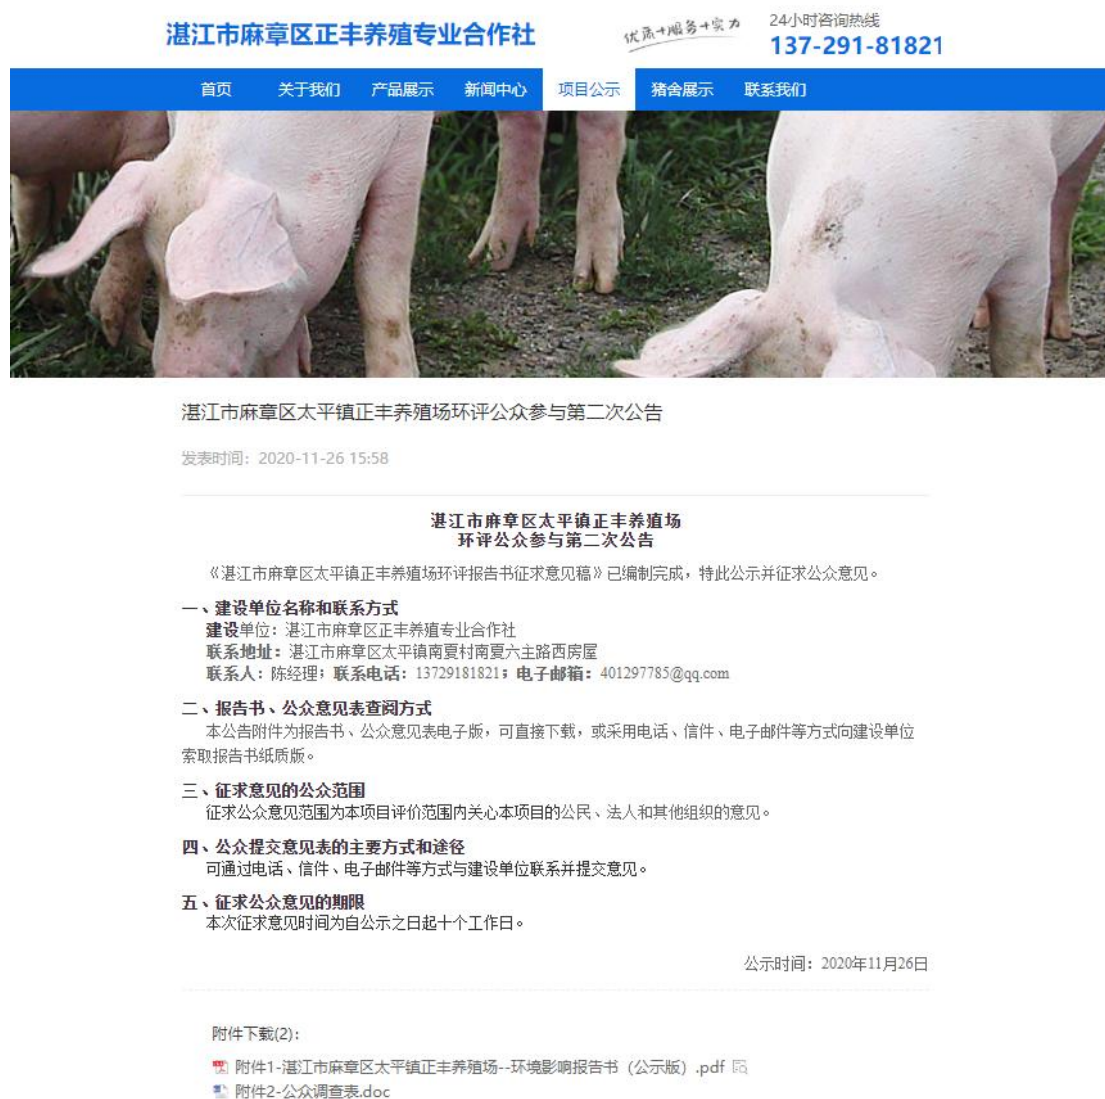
湛江市麻章区正丰养殖专业合作社

优质+服务+实力

24小时咨询热线
137-291-81821

首页 关于我们 产品展示 新闻中心 项目公示 猪舍展示 联系我们

湛江市麻章区太平镇正丰养殖场环评公众参与第二次公告

发表时间：2020-11-26 15:58

湛江市麻章区太平镇正丰养殖场
环评公众参与第二次公告

《湛江市麻章区太平镇正丰养殖场环评报告书征求意见稿》已编制完成，特此公示并征求公众意见。

一、建设单位名称和联系方式
建设单位：湛江市麻章区正丰养殖专业合作社
联系地址：湛江市麻章区太平镇南夏村南夏六主路西房屋
联系人：陈经理；联系电话：13729181821；电子邮箱：401297785@qq.com

二、报告书、公众意见表查阅方式
本公告附件为报告书、公众意见表电子版，可直接下载，或采用电话、信件、电子邮件等方式向建设单位索取报告书纸质版。

三、征求意见的公众范围
征求公众意见范围为本项目评价范围内关心本项目的公民、法人和其他组织的意见。

四、公众提交意见表的主要方式和途径
可通过电话、信件、电子邮件等方式与建设单位联系并提交意见。

五、征求公众意见的期限
本次征求意见时间为自公示之日起十个工作日。

公示时间：2020年11月26日

附件下载(2)：

附件1-湛江市麻章区太平镇正丰养殖场--环境影响报告书（公示版）.pdf

附件2-公众调查表.doc